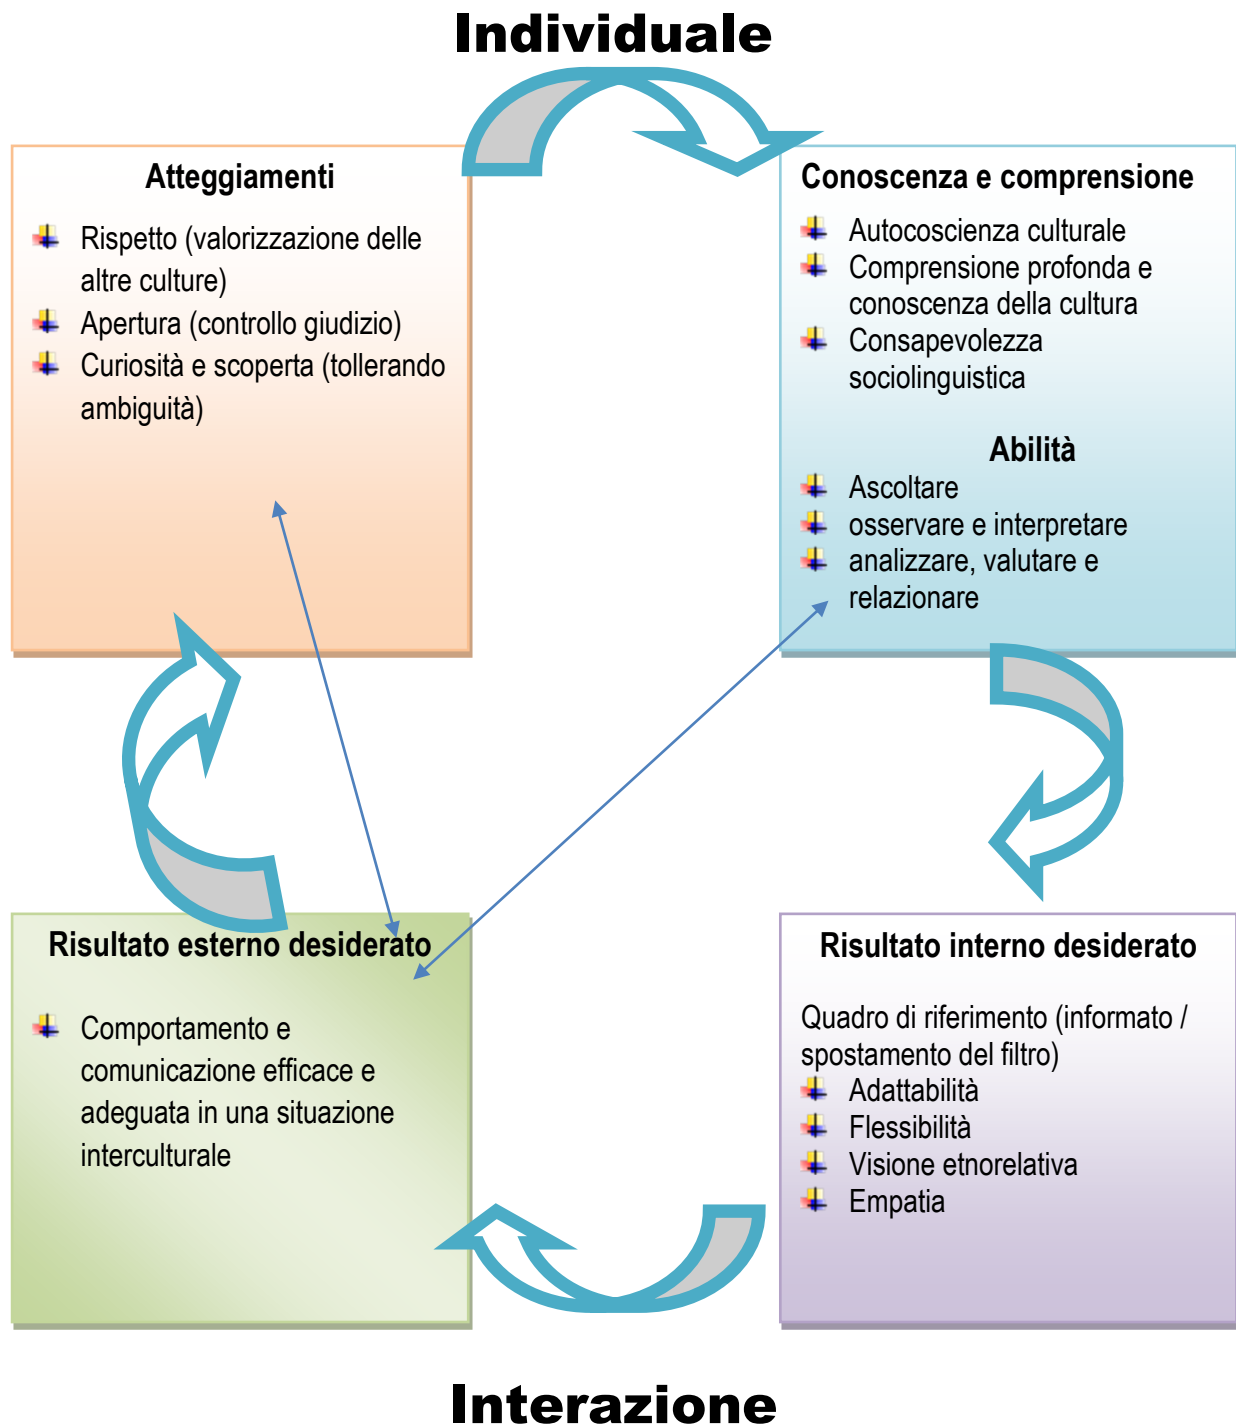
Individuale

Atteggiamenti

Rispetto (valorizzazione delle altre culture)
Apertura (controllo giudizio)
Curiosità e scoperta (tollerando ambiguità)

Conoscenza e comprensione

Autocoscienza culturale
Comprensione profonda e conoscenza della cultura
Consapevolezza sociolinguistica

Abilità

Ascoltare
osservare e interpretare
analizzare, valutare e relazionare

Risultato esterno desiderato

Comportamento e comunicazione efficace e adeguata in una situazione interculturale

Risultato interno desiderato

Quadro di riferimento (informato / spostamento del filtro)
Adattabilità
Flessibilità
Visione etnorelativa
Empatia

Interazione